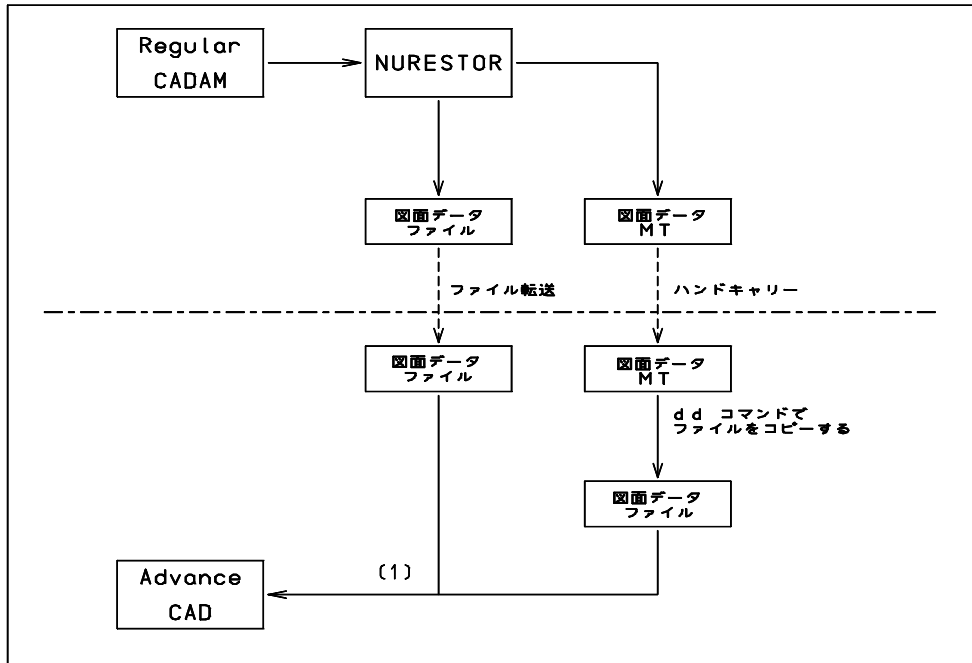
Regular CADAM

NURESTOR

図面データ ファイル

図面データ MT

ファイル転送

ハンドキャリー

図面データ ファイル

図面データ MT

d d コマンドで ファイルをコピーする

図面データ ファイル

(1)

Advance CAD